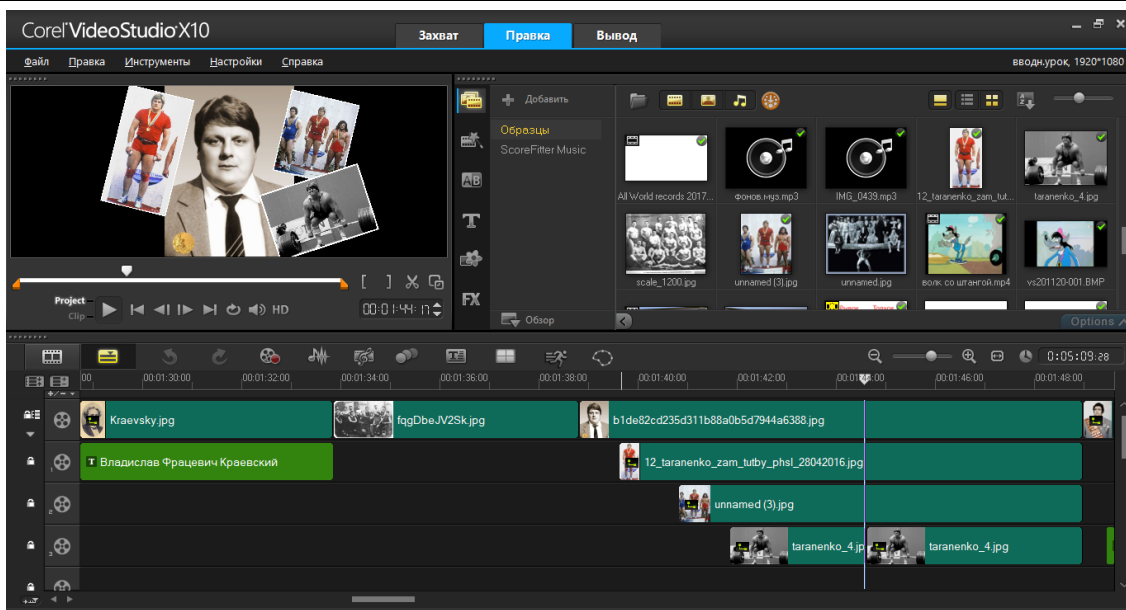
Corel VideoStudio X10

Захват
Правка
Вывод

Файл
Правка
Инструменты
Настройки
Справка

вводн.урок, 1920*1080

Добавить
Образцы
ScoreFitter Music
Обзор

All World records 2017...
фонов.муз.mp3
IMG_0439.mp3
12_taranenko_zam_tut...
taranenko_4.jpg
scale_1200.jpg
unnamed (3).jpg
unnamed.jpg
волк со штангой.mp4
vs201120-001.BMP

Options

Project
Clip
HD
00:01:44:17

0:05:09:28

00:00:01:30:00
00:01:32:00
00:01:34:00
00:01:36:00
00:01:38:00
00:01:40:00
00:01:42:00
00:01:44:00
00:01:46:00
00:01:48:00

Kraevsky.jpg
fqgDbeJV2Sk.jpg
b1de82cd235d311b88a0b5d7944a6388.jpg
Владислав Фрацевич Краевский
12_taranenko_zam_tutby_phsl_28042016.jpg
unnamed (3).jpg
taranenko_4.jpg
taranenko_4.jpg